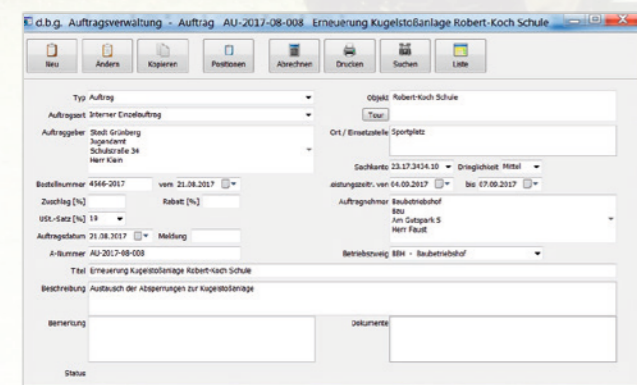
d.b.g. Auftragsverwaltung - Auftrag AU-2017-08-008 Erneuerung Kugelstoßanlage Robert-Koch Schule

Neu
Ändern
Kopieren
Positionen
Abrechnen
Drucken
Suchen
Liste

Typ Auftrag
Auftragsart Interner Einzelauftrag
Auftraggeber Stadt Grünberg
Jugendamt
Schulstraße 34
Herr Klein
Objekt Robert-Koch Schule
Tour
Ort / Einsatzstelle Sportplatz
Sachkonto 23.17.3434.10 Dringlichkeit Mittel
Bestellnummer 4566-2017 vom 21.08.2017
Zuschlag [%]
Rabatt [%]
USt.-Satz [%] 19
Auftragsdatum 21.08.2017 Meldung
A-Nummer AU-2017-08-008
eistungszeitr. von 04.09.2017 bis 07.09.2017
Auftragnehmer Baubetriebshof
Bau
Am Gutspark 5
Herr Faust
Betriebszweig BBH - Baubetriebshof
Titel Erneuerung Kugelstoßanlage Robert-Koch Schule
Beschreibung Austausch der Absperrungen zur Kugelstoßanlage
Bemerkung
Dokumente
Status